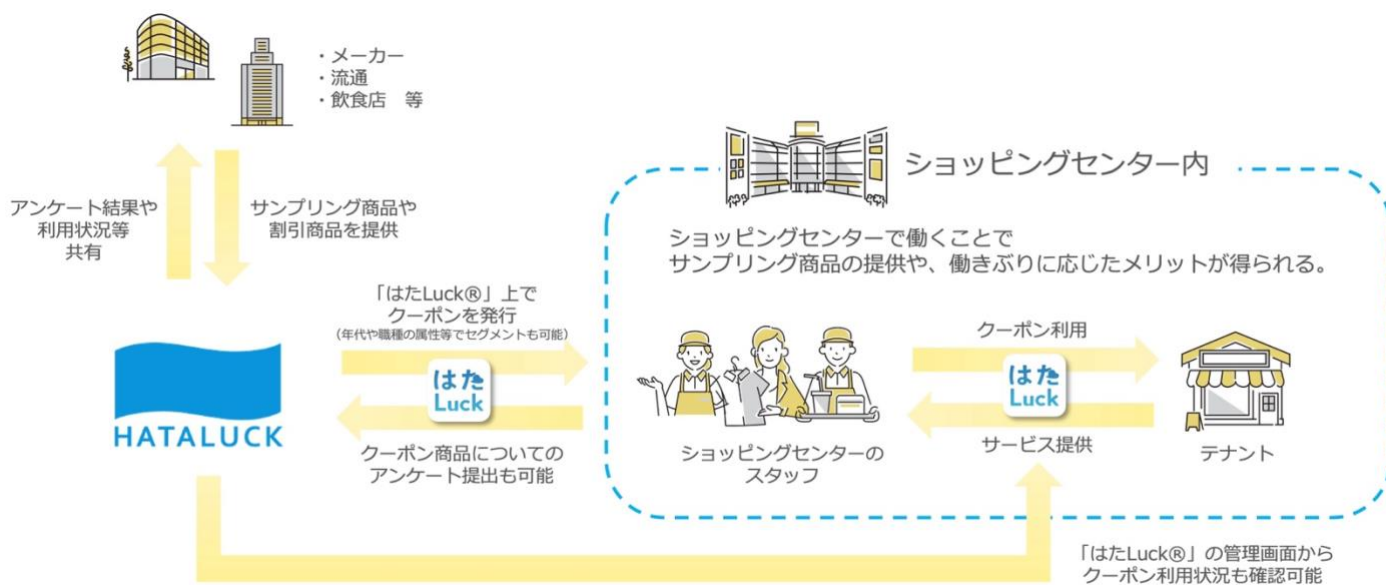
・メーカー
・流通
・飲食店　等

アンケート結果や
利用状況等
共有

サンプリング商品や
割引商品を提供

ショッピングセンター内

ショッピングセンターで働くことで
サンプリング商品の提供や、働きぶりに応じたメリットが得られる。

「はたLuck®」上で
クーポンを発行
(年代や職種の属性等でセグメントも可能)

はた
Luck

HATALUCK

クーポン商品についての
アンケート提出も可能

クーポン利用

はた
Luck

ショッピングセンターの
スタッフ

サービス提供

テナント

「はたLuck®」の管理画面から
クーポン利用状況も確認可能